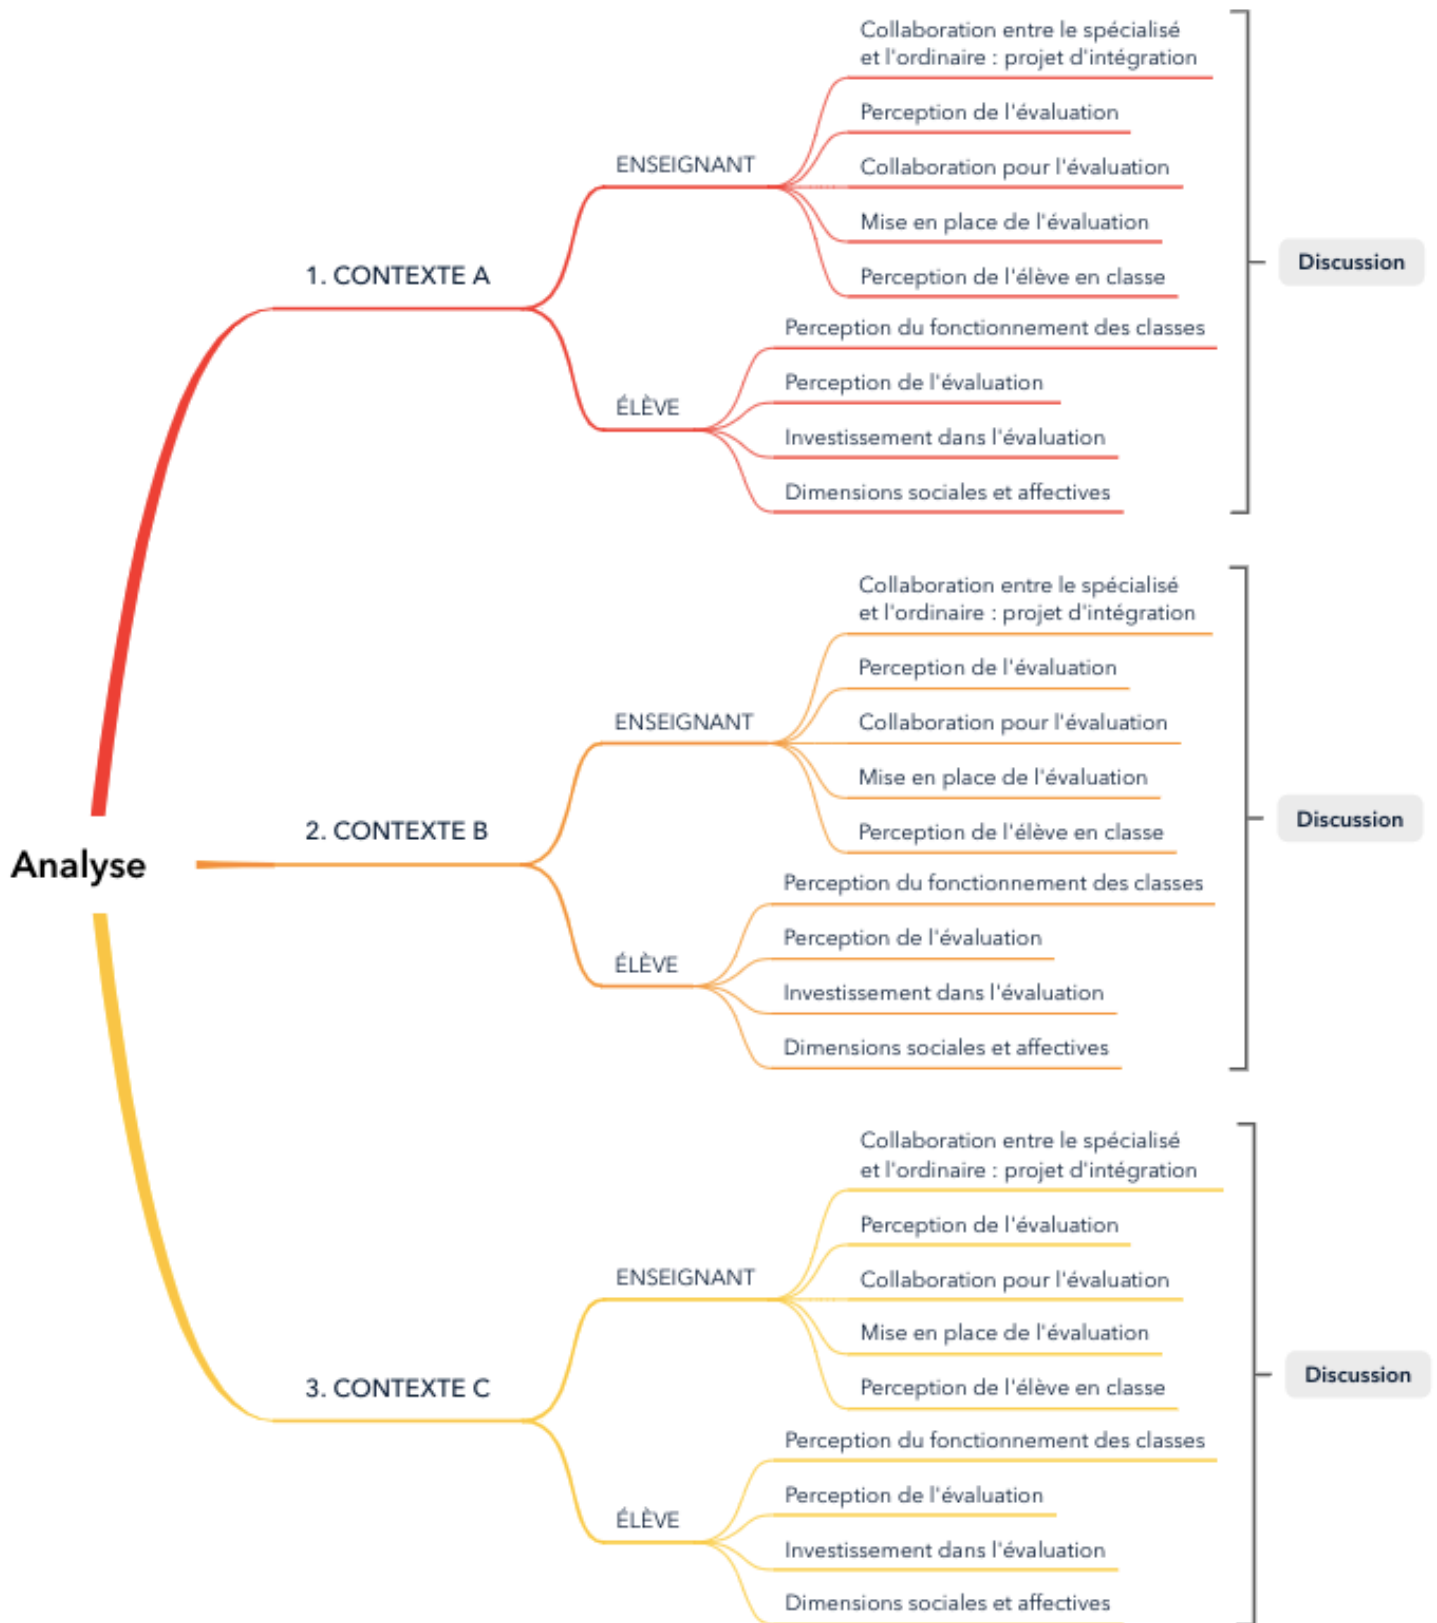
Analyse

1. CONTEXTE A

ENSEIGNANT

Collaboration entre le spécialisé et l'ordinaire : projet d'intégration

Perception de l'évaluation

Collaboration pour l'évaluation

Mise en place de l'évaluation

Perception de l'élève en classe

ÉLÈVE

Perception du fonctionnement des classes

Perception de l'évaluation

Investissement dans l'évaluation

Dimensions sociales et affectives

Discussion

2. CONTEXTE B

ENSEIGNANT

Collaboration entre le spécialisé et l'ordinaire : projet d'intégration

Perception de l'évaluation

Collaboration pour l'évaluation

Mise en place de l'évaluation

Perception de l'élève en classe

ÉLÈVE

Perception du fonctionnement des classes

Perception de l'évaluation

Investissement dans l'évaluation

Dimensions sociales et affectives

Discussion

3. CONTEXTE C

ENSEIGNANT

Collaboration entre le spécialisé et l'ordinaire : projet d'intégration

Perception de l'évaluation

Collaboration pour l'évaluation

Mise en place de l'évaluation

Perception de l'élève en classe

ÉLÈVE

Perception du fonctionnement des classes

Perception de l'évaluation

Investissement dans l'évaluation

Dimensions sociales et affectives

Discussion